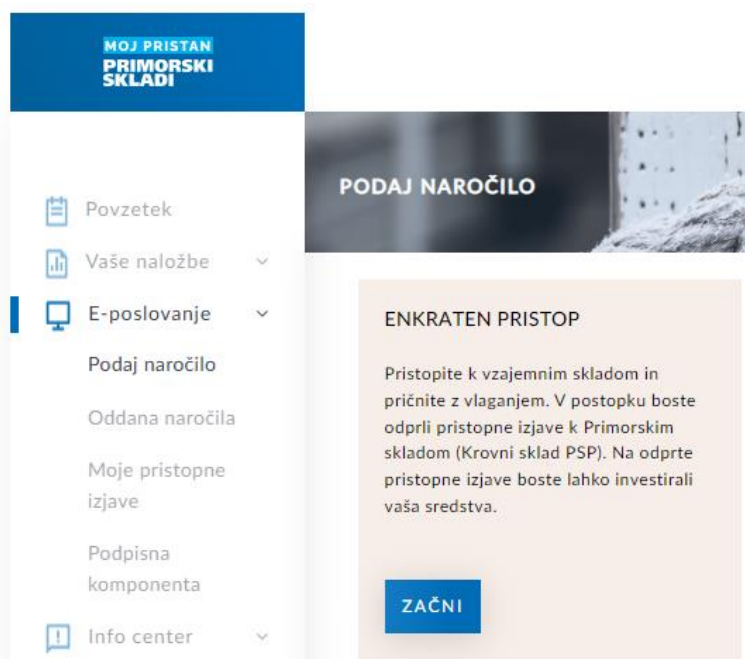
MOJ PRISTAN
PRIMORSKI SKLADI

Povzetek

Vaše naložbe

E-poslovanje

Podaj naročilo

Oddana naročila

Moje pristopne izjave

Podpisna komponenta

Info center

PODAJ NAROČILO

ENKRATEN PRISTOP

Pristopite k vzajemnim skladom in pričnite z vlaganjem. V postopku boste odprli pristopne izjave k Primorskim skladom (Krovni sklad PSP). Na odprte pristopne izjave boste lahko investirali vaša sredstva.

ZAČNI